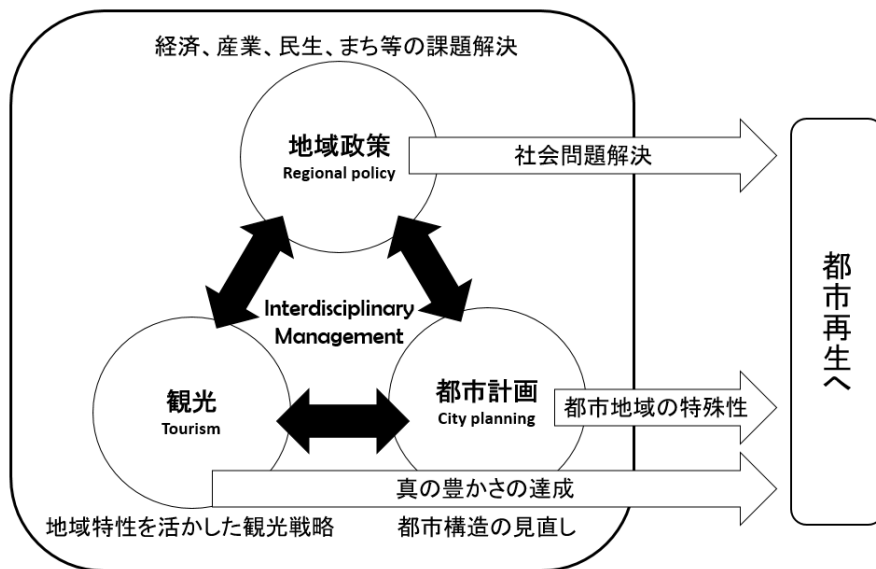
経済、産業、民生、まち等の課題解決

地域政策
Regional policy

社会問題解決

Interdisciplinary Management

観光
Tourism

都市計画
City planning

都市地域の特殊性

真の豊かさの達成

地域特性を活かした観光戦略

都市構造の見直し

都市再生へ